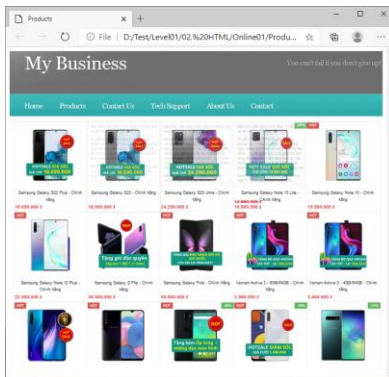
Products
File | D:/Test/Level01/02.%20HTML/Online01/Produ...
My Business
You can't fail if you don't give up!
Home Products Contact Us Tech Support About Us Contact
Samsung Galaxy S20 Plus - Chính hãng
18.990.000 ₫
Samsung Galaxy S20 - Chính hãng
15.990.000 ₫
Samsung Galaxy S20 Ultra - Chính hãng
24.290.000 ₫
Samsung Galaxy Note 10 Lite - Chính hãng
13.990.000 ₫
Samsung Galaxy Note 10 - Chính hãng
18.990.000 ₫
Samsung Galaxy Note 10 Plus - Chính hãng
22.990.000 ₫
Samsung Galaxy Z Flip - Chính hãng
36.000.000 ₫
Samsung Galaxy Fold - Chính hãng
50.000.000 ₫
Vsmart Active 3 - 6GB/64GB - Chính hãng
3.990.000 ₫
Vsmart Active 3 - 4GB/64GB - Chính hãng
3.490.000 ₫
HOT
HOT
HOT
HOT
HOT
Tặng gói độc quyền